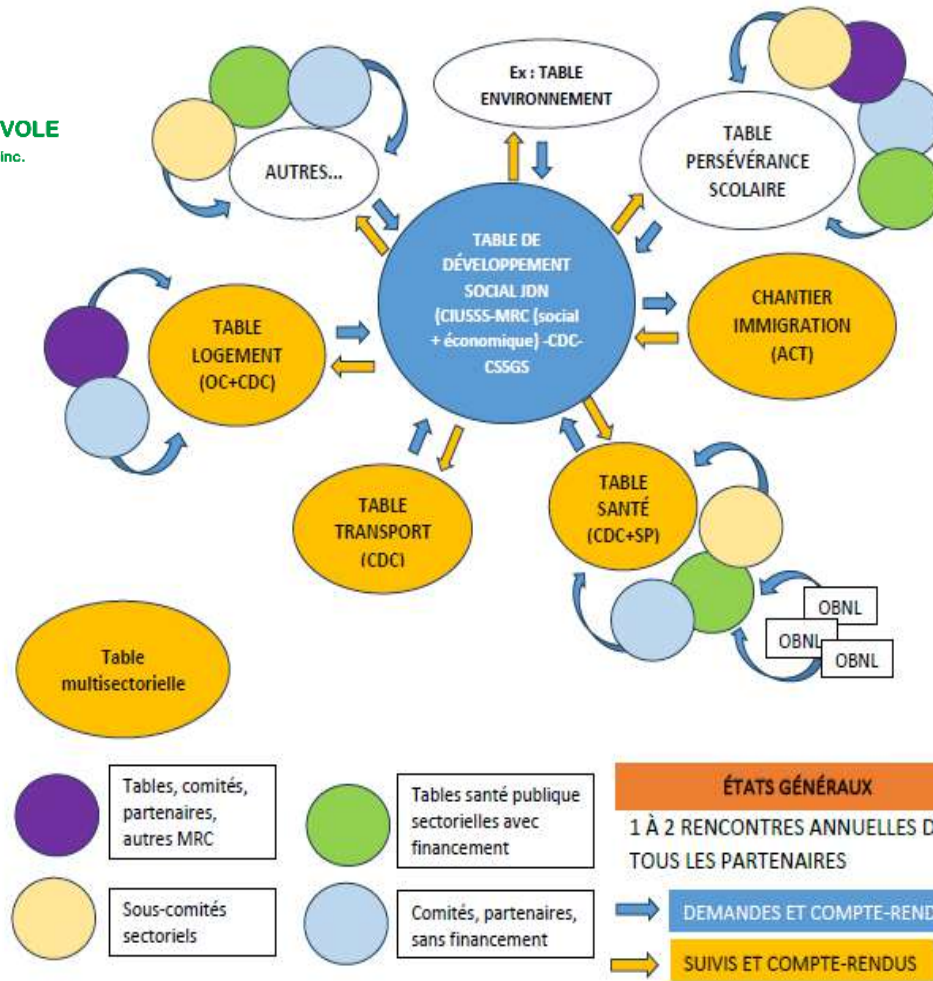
VOLE
inc.

Ex : TABLE ENVIRONNEMENT

AUTRES...

TABLE PERSÉVÉRANCE SCOLAIRE

TABLE DE DÉVELOPPEMENT SOCIAL JDN (CIUSSS-MRC (social + économique) -CDC-CSSGS

TABLE LOGEMENT (OC+CDC)

CHANTIER IMMIGRATION (ACT)

TABLE TRANSPORT (CDC)

TABLE SANTÉ (CDC+SP)

OBNL

OBNL

OBNL

Table multisectorielle

Tables, comités, partenaires, autres MRC

Tables santé publique sectorielles avec financement

Sous-comités sectoriels

Comités, partenaires, sans financement

ÉTATS GÉNÉRAUX

1 À 2 RENCONTRES ANNUELLES D
TOUS LES PARTENAIRES

DEMANDES ET COMPTE-REND

SUIVIS ET COMPTE-RENDUS